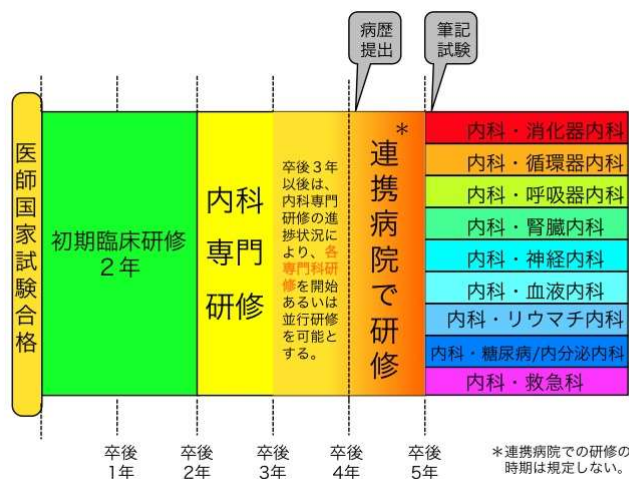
病歴提出

筆記試験

医師国家試験合格

初期臨床研修2年

内科専門研修

卒後3年以後は、内科専門研修の進捗状況により、各専門科研修を開始あるいは並行研修を可能とする。

＊連携病院で研修

内科・消化器内科
内科・循環器内科
内科・呼吸器内科
内科・腎臓内科
内科・神経内科
内科・血液内科
内科・リウマチ内科
内科・糖尿病/内分泌内科
内科・救急科

卒後1年
卒後2年
卒後3年
卒後4年
卒後5年

＊連携病院での研修の時期は規定しない。